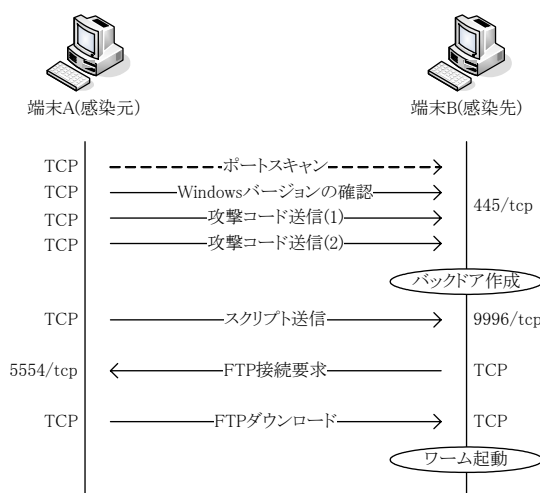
端末A(感染元)

端末B(感染先)

TCP ポートスキャン

TCP Windowsバージョンの確認

TCP 攻撃コード送信(1)

TCP 攻撃コード送信(2)

445/tcp

バックドア作成

TCP スクリプト送信 9996/tcp

5554/tcp FTP接続要求 TCP

TCP FTPダウンロード TCP

ワーム起動